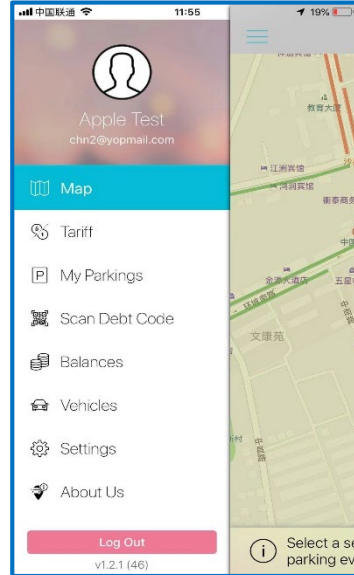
中国联通 11:55 19%

Apple Test
chn2@yopmail.com

Map
Tariff
My Parkings
Scan Debt Code
Balances
Vehicles
Settings
About Us

Log Out
v1.2.1 (46)

教育大厦
江洲宾馆
河洲宾馆
衡泰商务
金海大酒店
环城南路
五星
中
中尉路
文康苑
村
中尉路

Select a se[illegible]
parking ev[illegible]